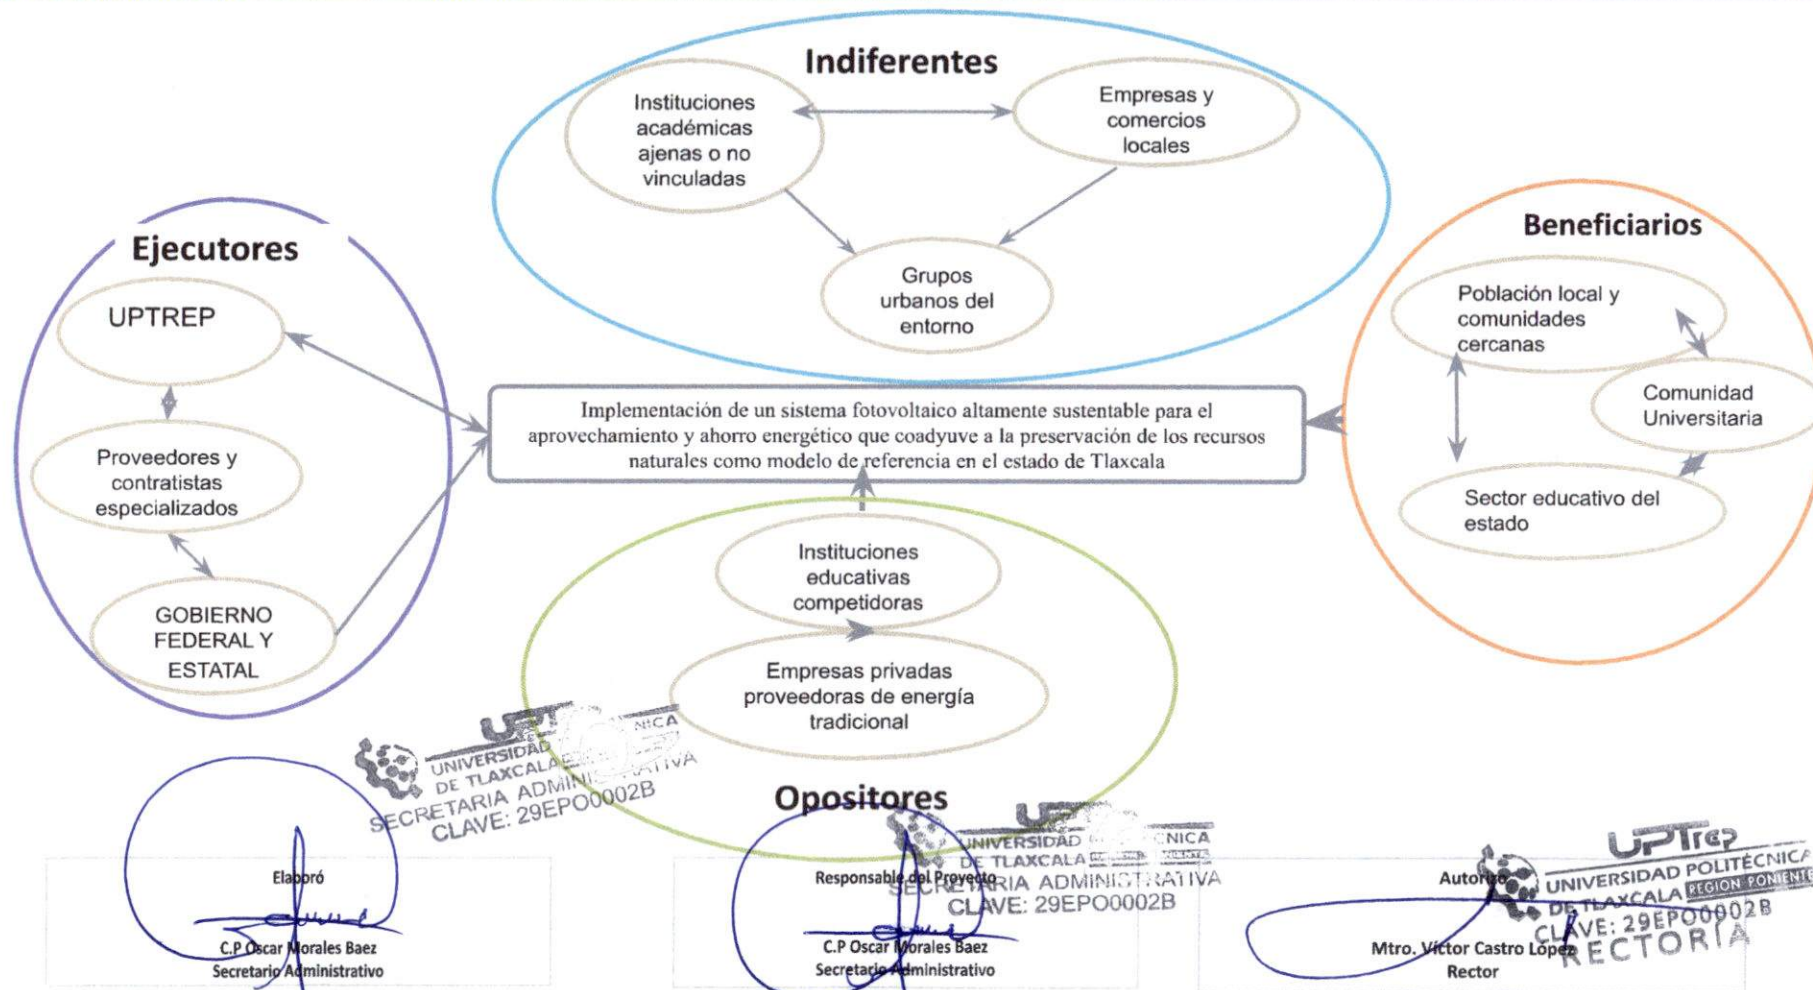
Indiferentes

Instituciones académicas ajenas o no vinculadas

Empresas y comercios locales

Grupos urbanos del entorno

Ejecutores

UPTREP

Proveedores y contratistas especializados

GOBIERNO FEDERAL Y ESTATAL

Beneficiarios

Población local y comunidades cercanas

Comunidad Universitaria

Sector educativo del estado

Implementación de un sistema fotovoltaico altamente sustentable para el aprovechamiento y ahorro energético que coadyuve a la preservación de los recursos naturales como modelo de referencia en el estado de Tlaxcala

Instituciones educativas competidoras

Empresas privadas proveedoras de energía tradicional

Opositores

UPTrep UNIVERSIDAD POLITÉCNICA DE TLAXCALA SECRETARIA ADMINISTRATIVA CLAVE: 29EPO0002B

Elaboró
C.P Oscar Morales Baez
Secretario Administrativo

UNIVERSIDAD POLITÉCNICA DE TLAXCALA SECRETARIA ADMINISTRATIVA CLAVE: 29EPO0002B

Responsable del Proyecto
C.P Oscar Morales Baez
Secretario Administrativo

UPTrep UNIVERSIDAD POLITÉCNICA DE TLAXCALA REGION PONIENTE CLAVE: 29EPO0002B RECTORÍA

Autorizó
Mtro. Víctor Castro López
Rector